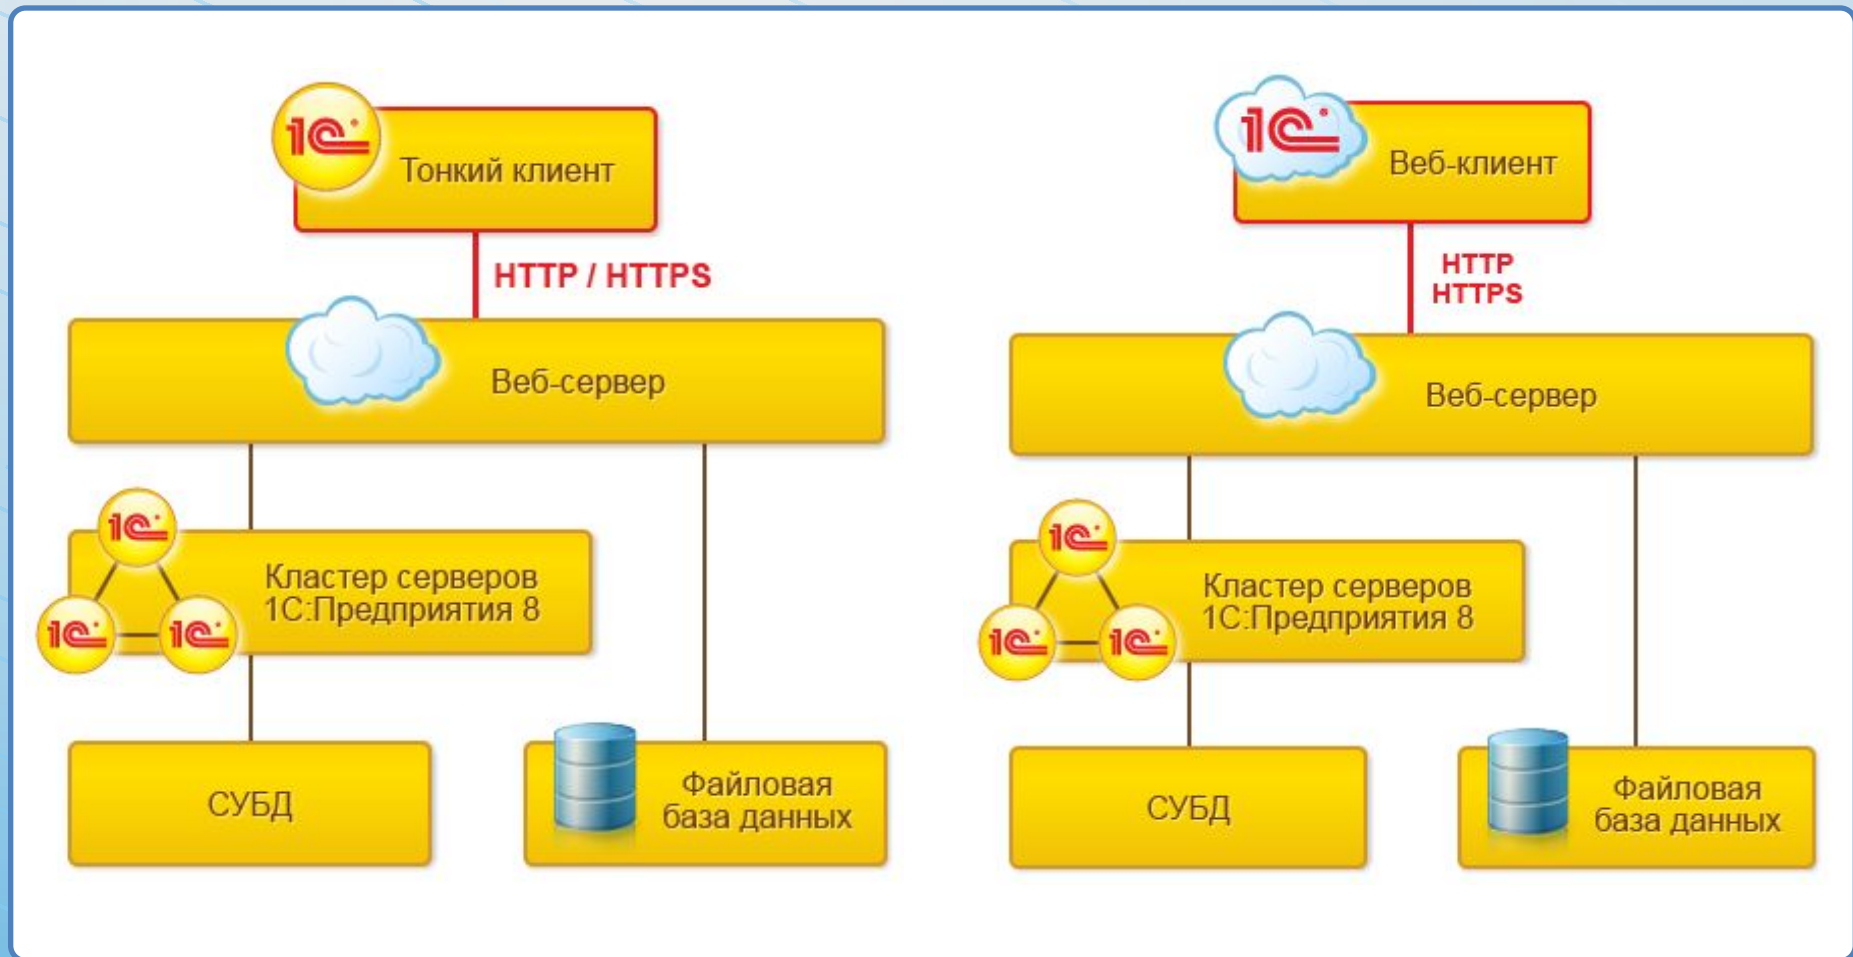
1С Тонкий клиент

HTTP / HTTPS

Веб-сервер

1С 1С 1С Кластер серверов 1С:Предприятия 8

СУБД

Файловая база данных

1С Веб-клиент

HTTP HTTPS

Веб-сервер

1С 1С 1С Кластер серверов 1С:Предприятия 8

СУБД

Файловая база данных